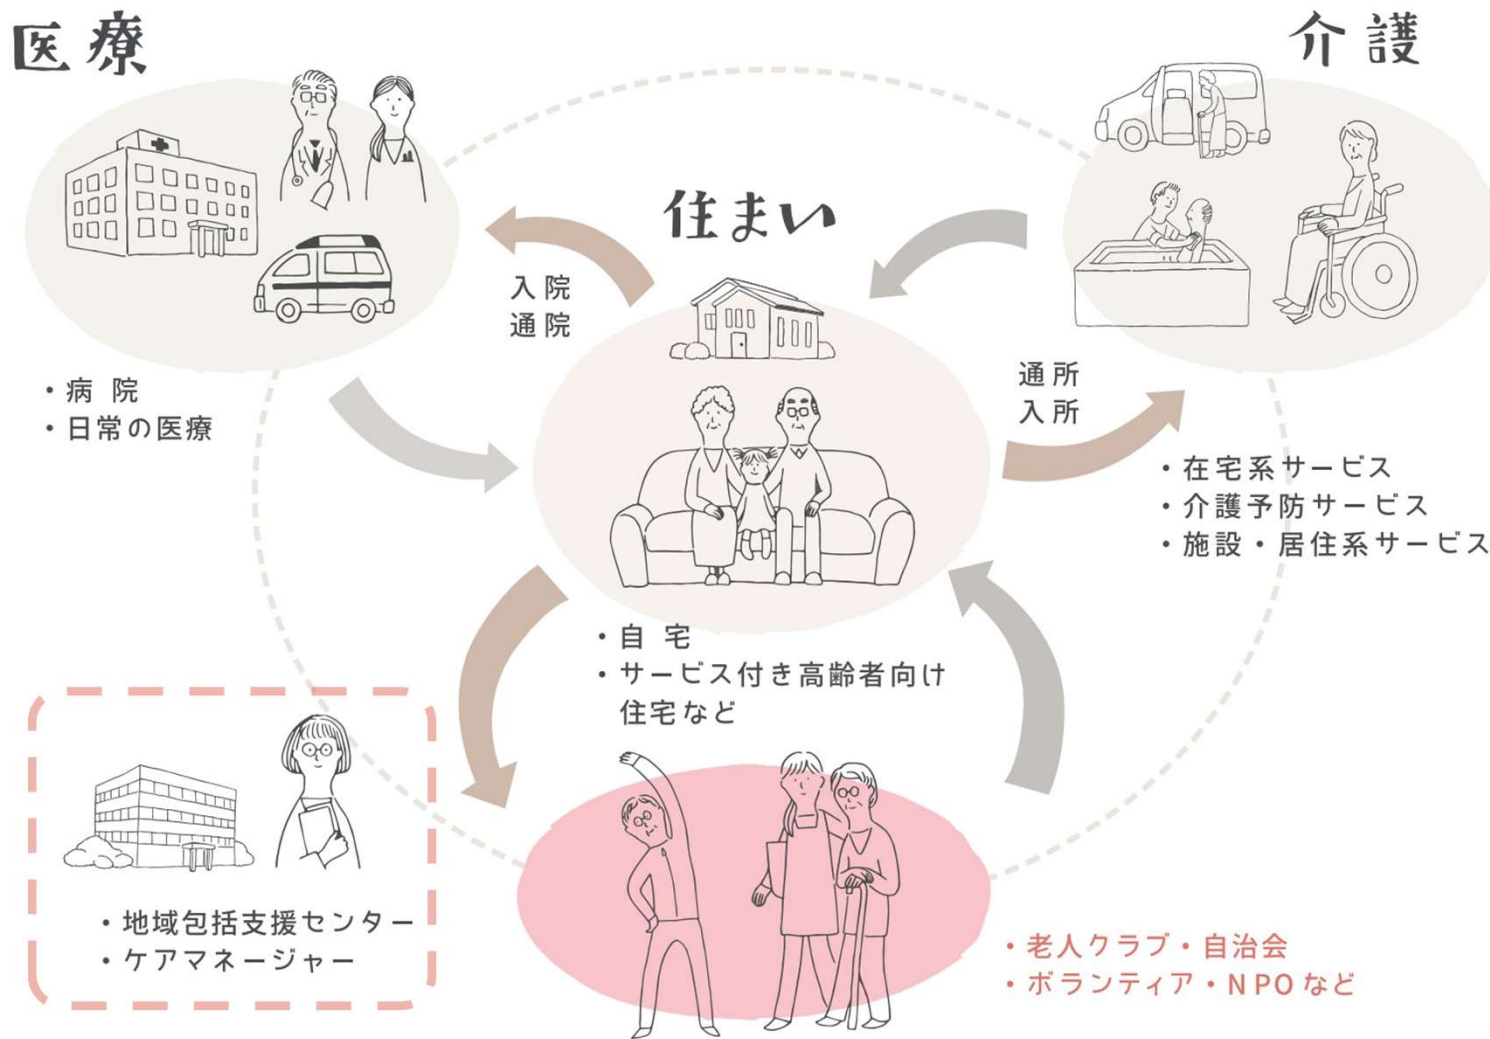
医療

介護

住まい

入院
通院

・病院
・日常の医療

通所
入所

・在宅系サービス
・介護予防サービス
・施設・居住系サービス

・自宅
・サービス付き高齢者向け住宅など

・地域包括支援センター
・ケアマネージャー

・老人クラブ・自治会
・ボランティア・NPOなど